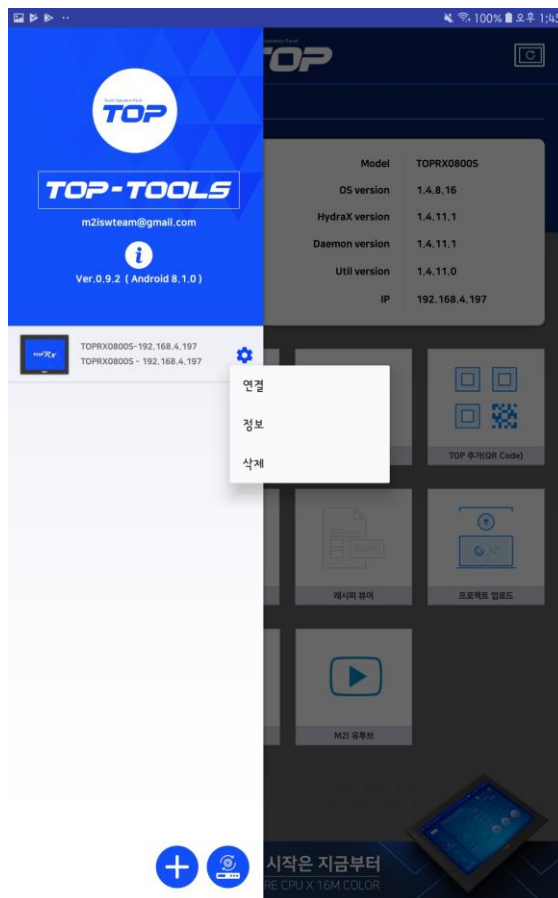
100% 오후 1:4

Touch Operation Panel
TOP

TOP-TOOLS
m2iswteam@gmail.com
Ver.0.9.2 ( Android 8.1.0 )

TOPRX0800S-192.168.4.197
TOPRX0800S - 192.168.4.197

연결
정보
삭제

TOP

| Model | TOPRX0800S |
|---|---|
| OS version | 1.4.8.16 |
| HydraX version | 1.4.11.1 |
| Daemon version | 1.4.11.1 |
| Util version | 1.4.11.0 |
| IP | 192.168.4.197 |

TOP 추가(QR Code)
레시피 뷰어
프로젝트 업로드
M2I 유투브

시작은 지금부터
RE CPU X 16M COLOR